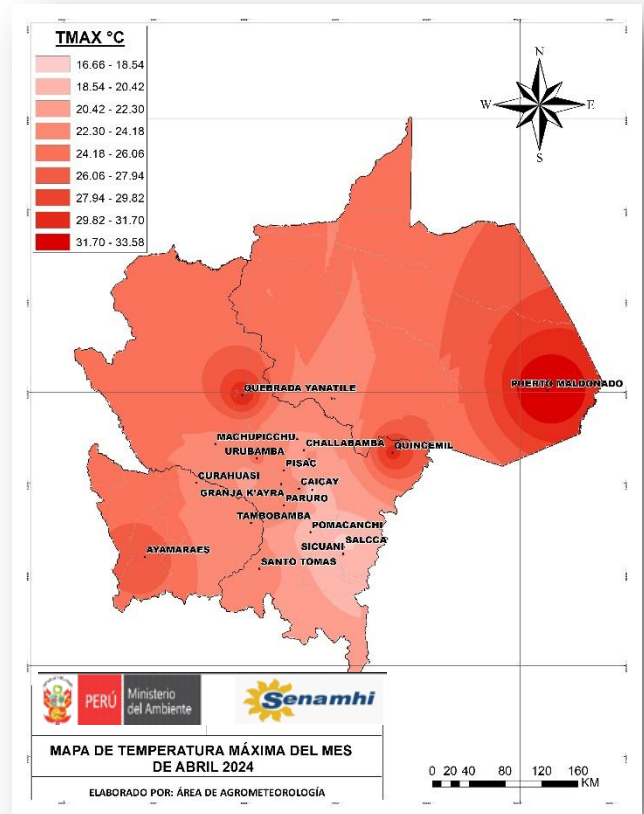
TMAX °C

| |
|---|
| 16.66 - 18.54 |
| 18.54 - 20.42 |
| 20.42 - 22.30 |
| 22.30 - 24.18 |
| 24.18 - 26.06 |
| 26.06 - 27.94 |
| 27.94 - 29.82 |
| 29.82 - 31.70 |
| 31.70 - 33.58 |

N
W
E
S

QUEBRADA YANATILE
PUERTO MALDONADO
MACHUPICCHU
CHALLABAMBA
URUBAMBA
QUINCEMIL
PISAC
CURAHUASI
CAICAY
GRANJA K'AYRA
PARURO
TAMBOBAMBA
POMACANCHI
SALCCA
AYAMARAES
SICUANI
SANTO TOMAS

PERÚ Ministerio del Ambiente
Senamhi

MAPA DE TEMPERATURA MÁXIMA DEL MES DE ABRIL 2024

ELABORADO POR: ÁREA DE AGROMETEOROLOGÍA

0 20 40 80 120 160 KM